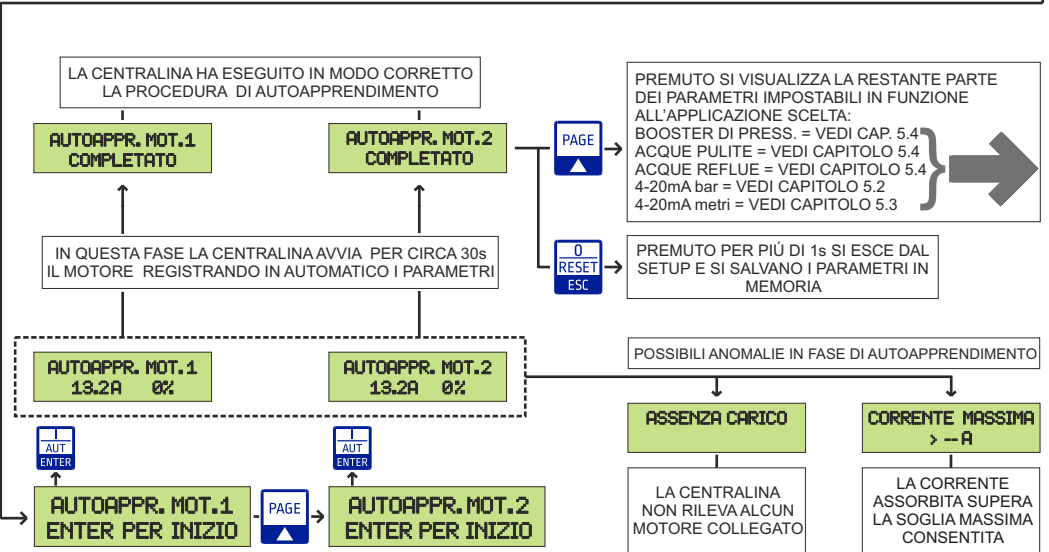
LA CENTRALINA HA ESEGUITO IN MODO CORRETTO LA PROCEDURA DI AUTOAPPRENDIMENTO

AUTOAPPR. MOT.1
COMPLETATO

AUTOAPPR. MOT.2
COMPLETATO

PAGE

PREMUTO SI VISUALIZZA LA RESTANTE PARTE DEI PARAMETRI IMPOSTABILI IN FUNZIONE ALL'APPLICAZIONE SCELTA:
BOOSTER DI PRESS. = VEDI CAP. 5.4
ACQUE PULITE = VEDI CAPITOLO 5.4
ACQUE REFLUE = VEDI CAPITOLO 5.4
4-20mA bar = VEDI CAPITOLO 5.2
4-20mA metri = VEDI CAPITOLO 5.3

IN QUESTA FASE LA CENTRALINA AVVIA PER CIRCA 30s IL MOTORE REGISTRANDO IN AUTOMATICO I PARAMETRI

0
RESET
ESC

PREMUTO PER PIÚ DI 1s SI ESCE DAL SETUP E SI SALVANO I PARAMETRI IN MEMORIA

POSSIBILI ANOMALIE IN FASE DI AUTOAPPRENDIMENTO

AUTOAPPR. MOT.1
13.2A 0%

AUTOAPPR. MOT.2
13.2A 0%

ASSENZA CARICO

CORRENTE MASSIMA
> --A

AUT
ENTER

AUT
ENTER

LA CENTRALINA NON RILEVA ALCUN MOTORE COLLEGATO

LA CORRENTE ASSORBITA SUPERA LA SOGLIA MASSIMA CONSENTITA

AUTOAPPR. MOT.1
ENTER PER INIZIO

PAGE

AUTOAPPR. MOT.2
ENTER PER INIZIO